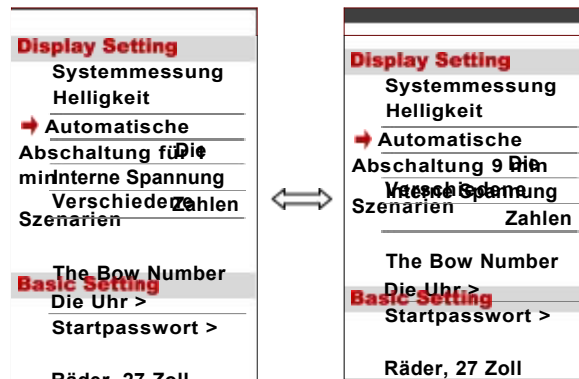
Display Setting
Systemmessung
Helligkeit
Automatische Abschaltung für Die min Interne Spannung
Verschiedene Zahlen
Szenarien

The Bow Number
Basic Setting
Die Uhr >
Startpasswort >

Räder, 27 Zoll

Display Setting
Systemmessung
Helligkeit
Automatische Abschaltung 9 min Die
Verschiedene Interne Spannung
Szenarien
Zahlen

The Bow Number
Die Uhr >
Basic Setting
Startpasswort >

Räder, 27 Zoll